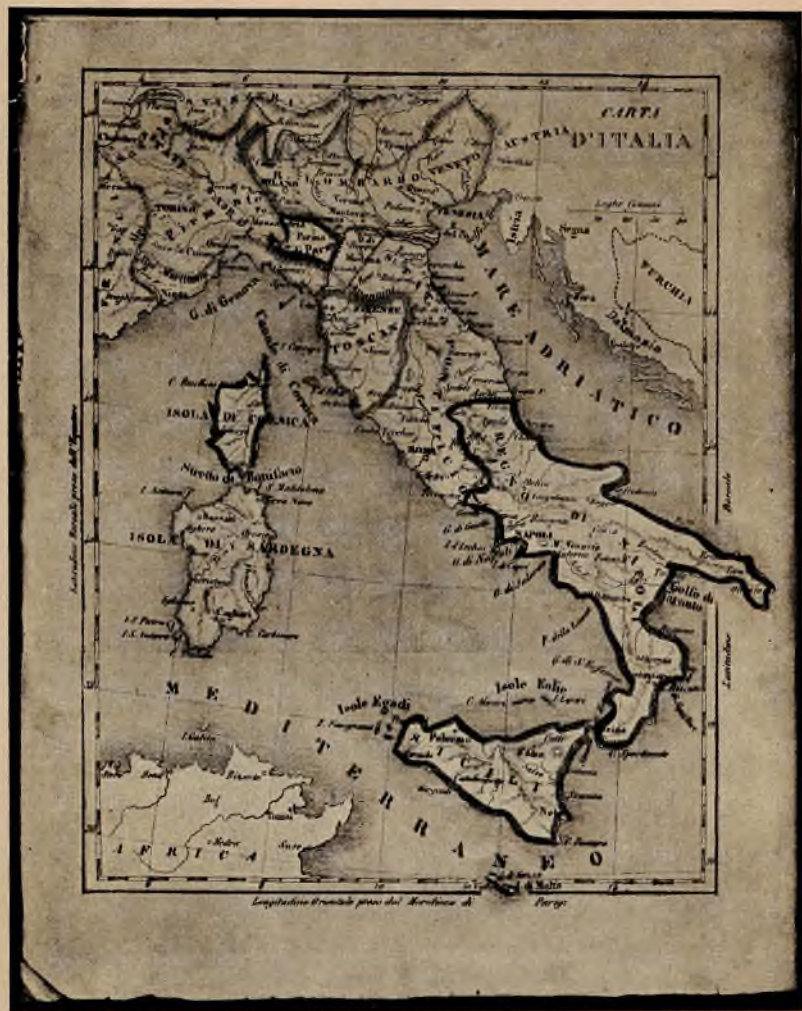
CARTA
D'ITALIA

AUSTRIA

VENETO

LOMBARDO

MILANO

TORINO

PIEMONTE

Parma

Venezia

Istria

Segna

Leghe Comuni

TURCHIA

Dalmazia

MARE ADRIATICO

G. di Genova

TOSCANA

Canale di Corsica

C. Corso

ISOLA DI CORSICA

Stretto di Bonifacio

ISOLA DI SARDEGNA

Cagliari

ROMA

REGNO DI NAPOLI

NAPOLI

G. di Gaeta

Golfo di Taranto

Isole Eolie

Isole Egadi

Palermo

Messina

Catania

MEDITERRANEO

AFRICA

Malta

Latitudine Boreale presa dall'Equatore

Latitudine

Boreale

Longitudine Orientale presa dal Meridiano di Parigi